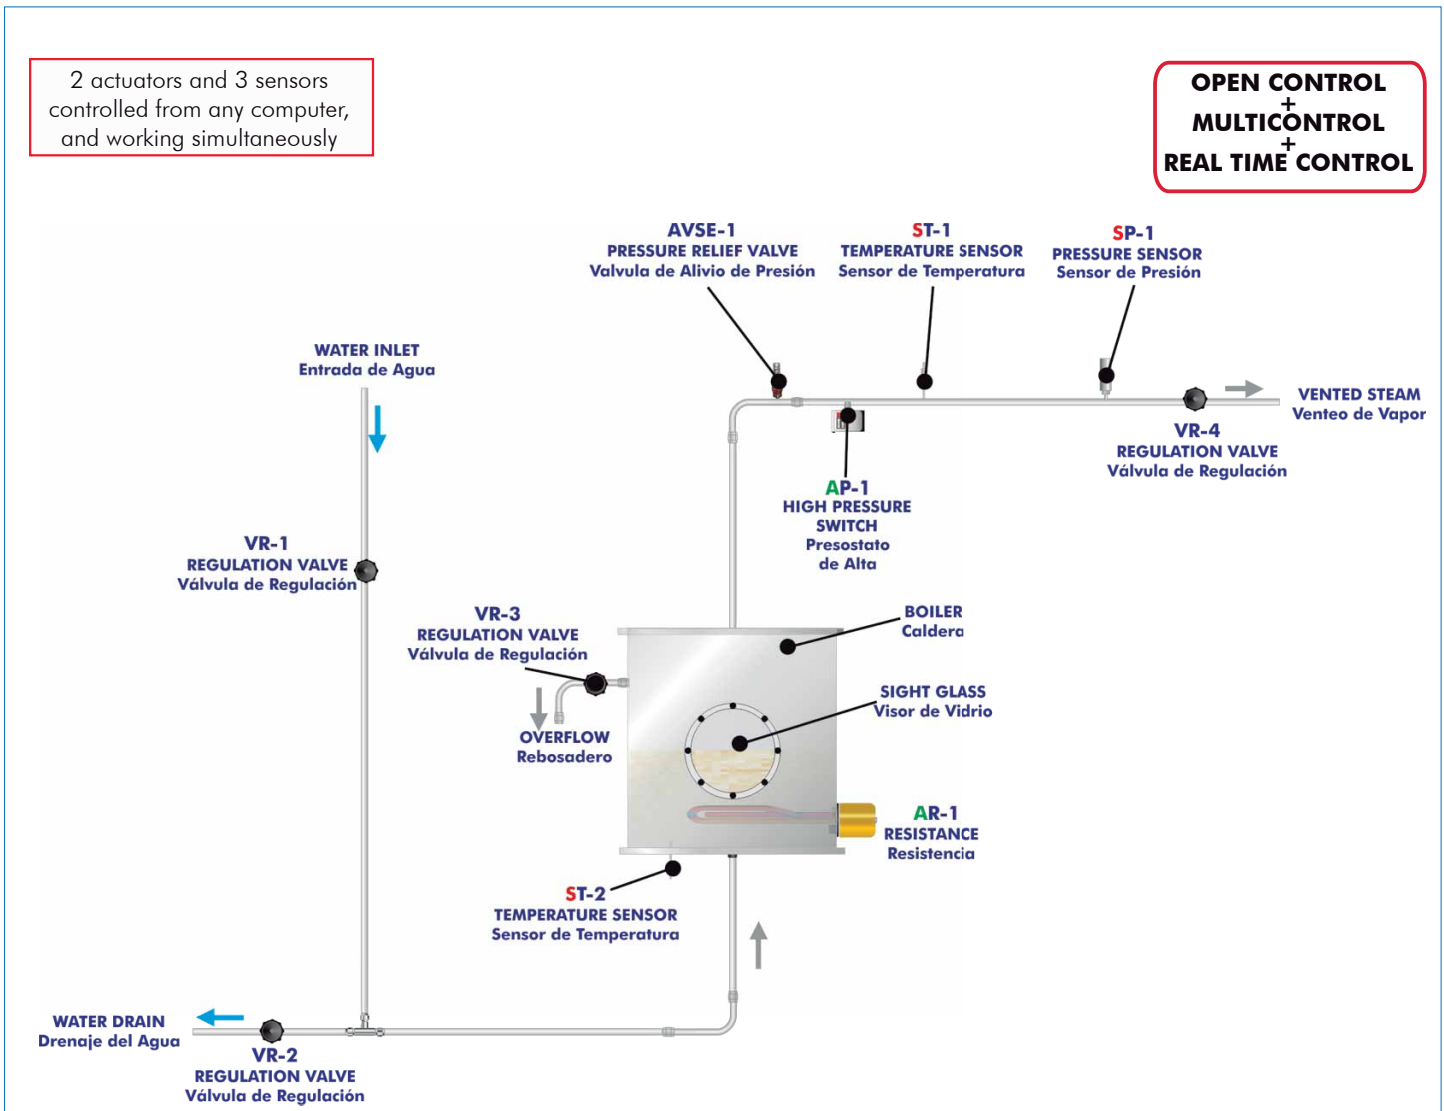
2 actuators and 3 sensors controlled from any computer, and working simultaneously

OPEN CONTROL
+
MULTICONTROL
+
REAL TIME CONTROL

AVSE-1
PRESSURE RELIEF VALVE
Valvula de Alivio de Presión

ST-1
TEMPERATURE SENSOR
Sensor de Temperatura

SP-1
PRESSURE SENSOR
Sensor de Presión

WATER INLET
Entrada de Agua

VENTED STEAM
Venteo de Vapor

VR-4
REGULATION VALVE
Válvula de Regulación

AP-1
HIGH PRESSURE SWITCH
Presostato de Alta

VR-1
REGULATION VALVE
Válvula de Regulación

VR-3
REGULATION VALVE
Válvula de Regulación

BOILER
Caldera

SIGHT GLASS
Visor de Vidrio

OVERFLOW
Rebosadero

AR-1
RESISTANCE
Resistencia

ST-2
TEMPERATURE SENSOR
Sensor de Temperatura

WATER DRAIN
Drenaje del Agua

VR-2
REGULATION VALVE
Válvula de Regulación